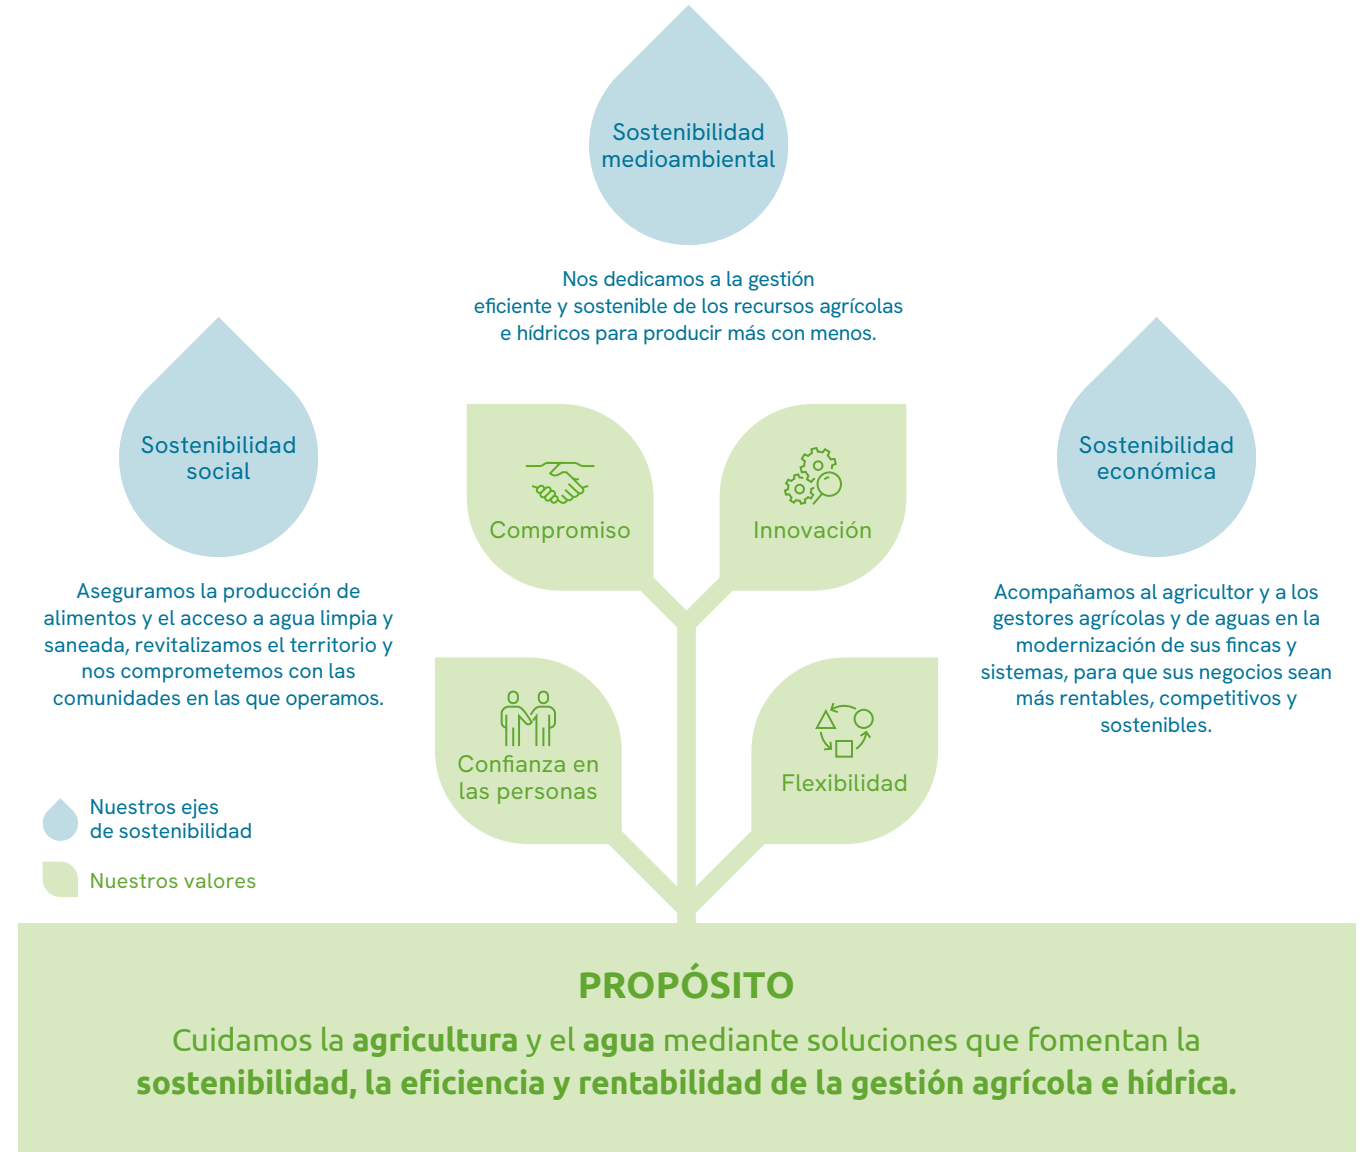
Sostenibilidad medioambiental

Nos dedicamos a la gestión eficiente y sostenible de los recursos agrícolas e hídricos para producir más con menos.

Sostenibilidad social

Aseguramos la producción de alimentos y el acceso a agua limpia y saneada, revitalizamos el territorio y nos comprometemos con las comunidades en las que operamos.

Compromiso

Innovación

Confianza en las personas

Flexibilidad

Sostenibilidad económica

Acompañamos al agricultor y a los gestores agrícolas y de aguas en la modernización de sus fincas y sistemas, para que sus negocios sean más rentables, competitivos y sostenibles.

Nuestros ejes de sostenibilidad

Nuestros valores

PROPÓSITO

Cuidamos la **agricultura** y el **agua** mediante soluciones que fomentan la **sostenibilidad, la eficiencia y rentabilidad de la gestión agrícola e hídrica.**